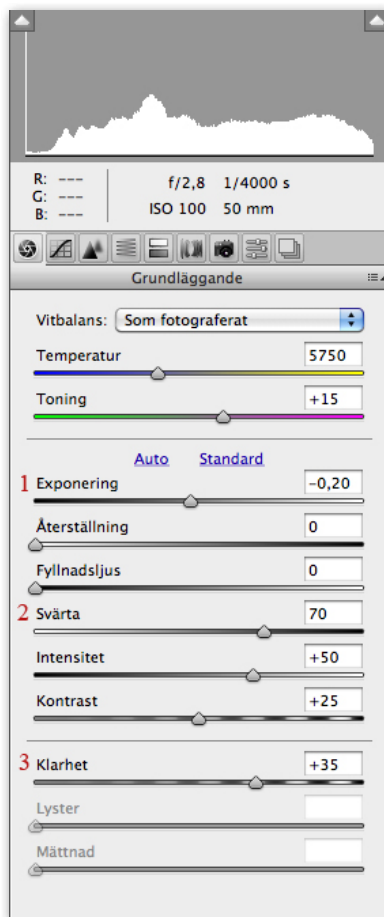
R: ---
G: ---
B: ---

f/2,8 1/4000 s
ISO 100 50 mm

Grundläggande

Vitbalans: Som fotograferat

Temperatur 5750

Toning +15

Auto Standard

1 Exponering –0,20

Återställning 0

Fyllnadsljus 0

2 Svärta 70

Intensitet +50

Kontrast +25

3 Klarhet +35

Lyster

Mättnad